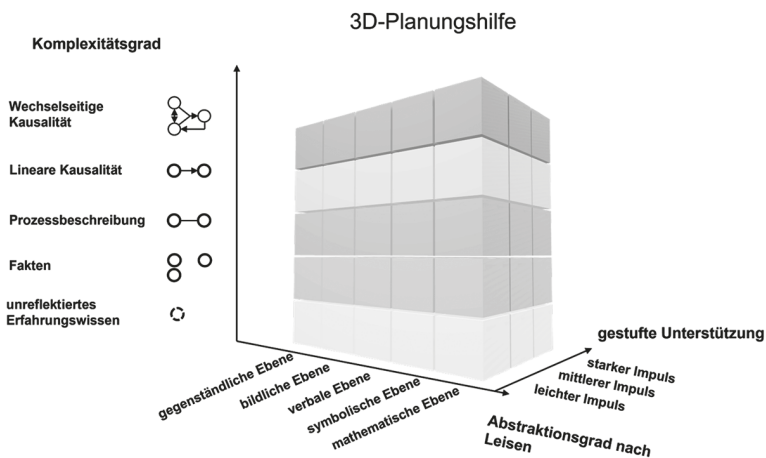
3D-Planungshilfe

Komplexitätsgrad

Wechselseitige Kausalität

Lineare Kausalität

Prozessbeschreibung

Fakten

unreflektiertes Erfahrungswissen

gestufte Unterstützung

starker Impuls
mittlerer Impuls
leichter Impuls

gegenständliche Ebene
bildliche Ebene
verbale Ebene
symbolische Ebene
mathematische Ebene

Abstraktionsgrad nach Leisen